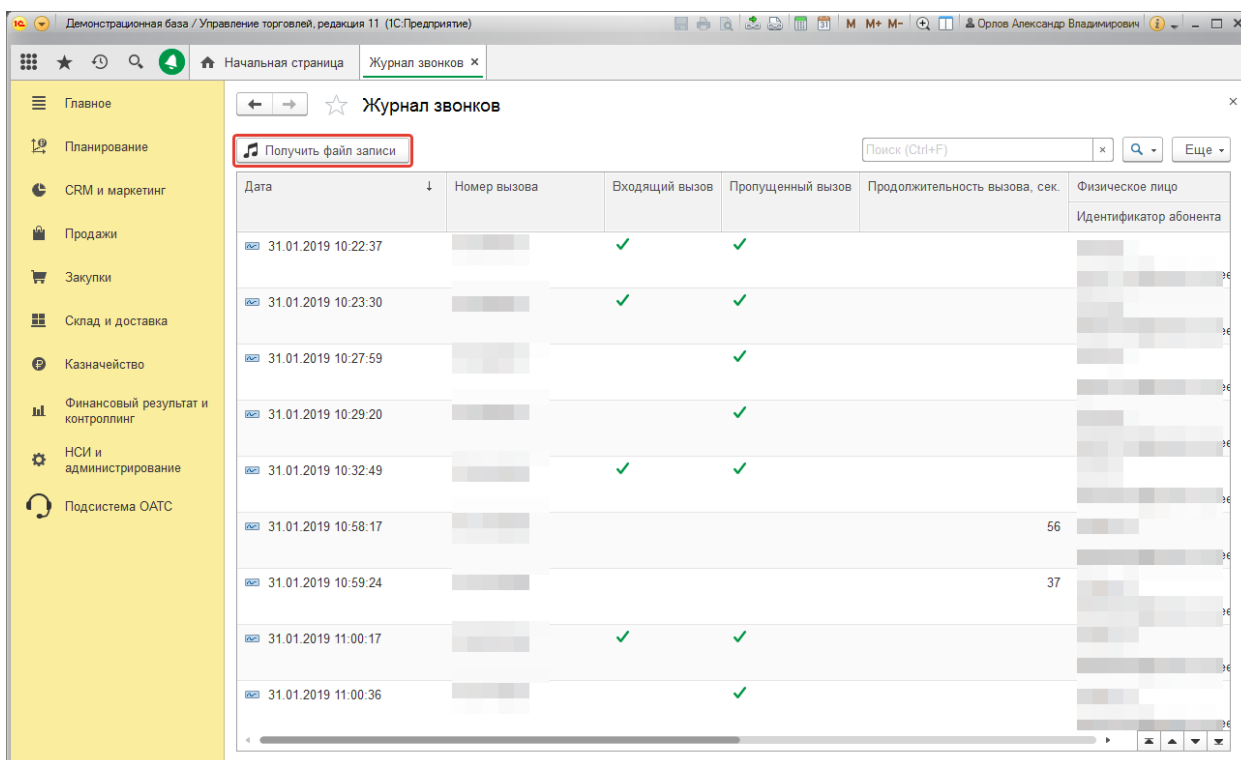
Демонстрационная база / Управление торговлей, редакция 11 (1С:Предприятие)

M M+ M- Орлов Александр Владимирович

Начальная страница | Журнал звонков ×

Главное
Планирование
CRM и маркетинг
Продажи
Закупки
Склад и доставка
Казначейство
Финансовый результат и контроллинг
НСИ и администрирование
Подсистема ОАТС

Журнал звонков

Получить файл записи

Поиск (Ctrl+F) × Еще

| Дата | Номер вызова | Входящий вызов | Пропущенный вызов | Продолжительность вызова, сек. | Физическое лицо / Идентификатор абонента |
|---|---|---|---|---|---|
| 31.01.2019 10:22:37 | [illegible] | ✓ | ✓ | | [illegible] |
| 31.01.2019 10:23:30 | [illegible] | ✓ | ✓ | | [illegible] |
| 31.01.2019 10:27:59 | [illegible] | | ✓ | | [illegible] |
| 31.01.2019 10:29:20 | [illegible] | | ✓ | | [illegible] |
| 31.01.2019 10:32:49 | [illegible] | ✓ | ✓ | | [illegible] |
| 31.01.2019 10:58:17 | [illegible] | | | 56 | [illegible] |
| 31.01.2019 10:59:24 | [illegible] | | | 37 | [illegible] |
| 31.01.2019 11:00:17 | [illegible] | ✓ | ✓ | | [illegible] |
| 31.01.2019 11:00:36 | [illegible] | | ✓ | | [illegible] |